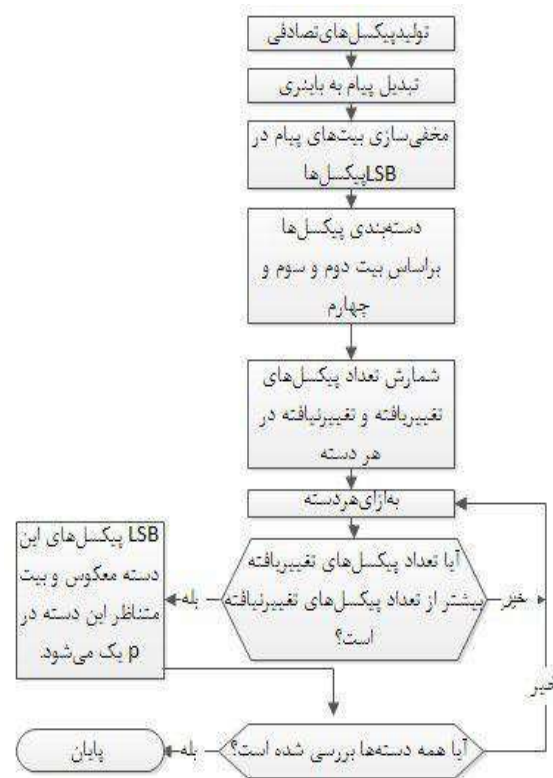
تولیدپیکسل‌های‌تصادفی

تبدیل پیام به باینری

مخفی‌سازی بیت‌های پیام در LSBپیکسل‌ها

دسته‌بندی پیکسل‌ها براساس بیت دوم و سوم و چهارم

شمارش تعداد پیکسل‌های تغییریافته و تغییرنیافته در هر دسته

به‌ازای‌هردسته

آیا تعداد پیکسل‌های تغییریافته بیشتر از تعداد پیکسل‌های تغییرنیافته است؟

بله

خیر

LSB پیکسل‌های این دسته معکوس و بیت متناظر این دسته در p یک می‌شود.

آیا همه دسته‌ها بررسی شده است؟

بله

خیر

پایان